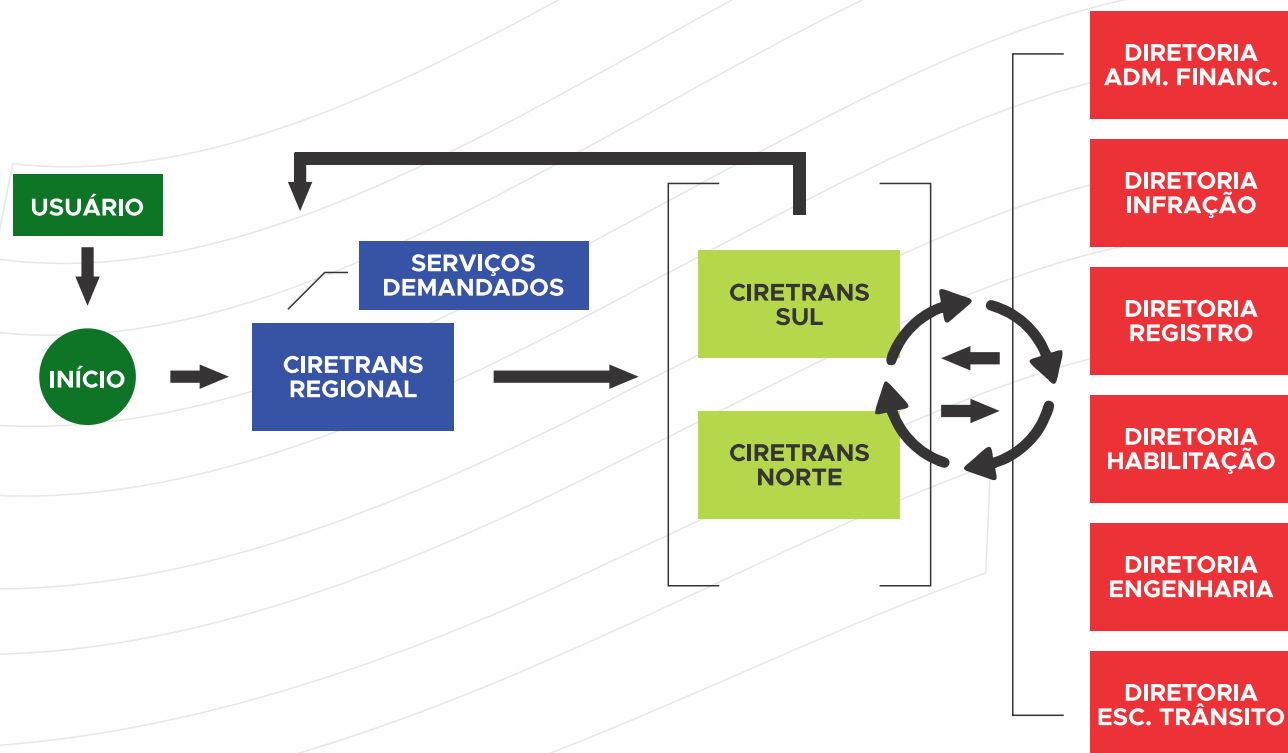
USUÁRIO

INÍCIO

SERVIÇOS DEMANDADOS

CIRETRANS REGIONAL

CIRETRANS SUL

CIRETRANS NORTE

DIRETORIA ADM. FINANC.

DIRETORIA INFRAÇÃO

DIRETORIA REGISTRO

DIRETORIA HABILITAÇÃO

DIRETORIA ENGENHARIA

DIRETORIA ESC. TRÂNSITO